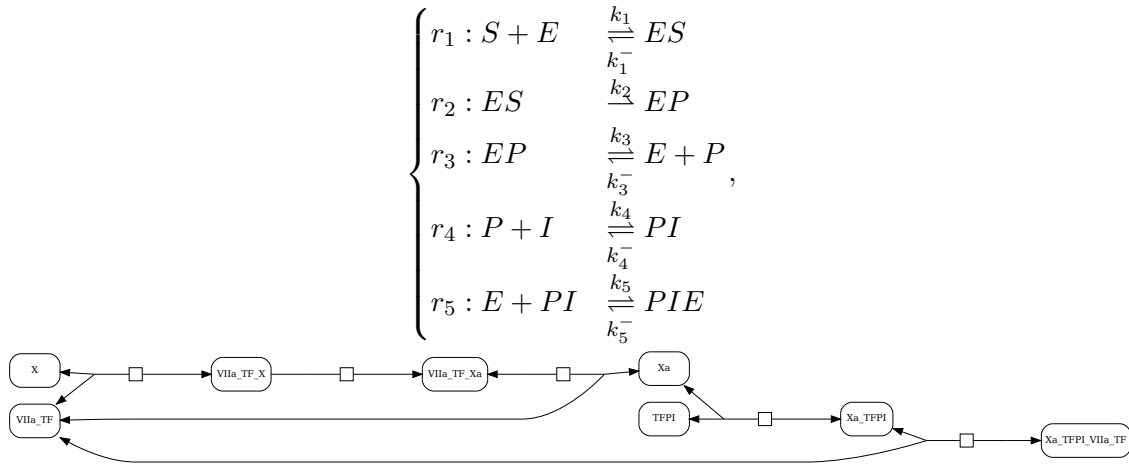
$$\begin{cases} r_1 : S + E & \underset{k_1^-}{\overset{k_1}{\rightleftharpoons}} ES \\ r_2 : ES & \xrightarrow{k_2} EP \\ r_3 : EP & \underset{k_3^-}{\overset{k_3}{\rightleftharpoons}} E + P \\ r_4 : P + I & \underset{k_4^-}{\overset{k_4}{\rightleftharpoons}} PI \\ r_5 : E + PI & \underset{k_5^-}{\overset{k_5}{\rightleftharpoons}} PIE \end{cases},$$

X

VIIa_TF_X

VIIa_TF_Xa

Xa

VIIa_TF

TFPI

Xa_TFPI

Xa_TFPI_VIIa_TF